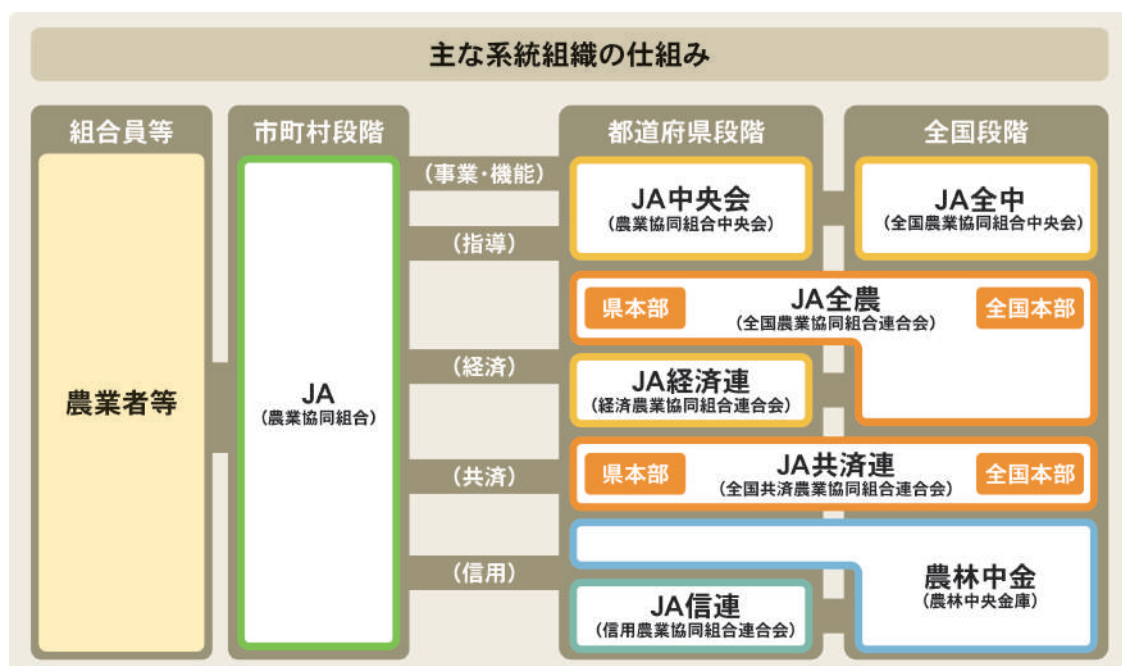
主な系統組織の仕組み

組合員等

農業者等

市町村段階

JA
（農業協同組合）

（事業・機能）

（指導）

（経済）

（共済）

（信用）

都道府県段階

全国段階

JA中央会
（農業協同組合中央会）

JA全中
（全国農業協同組合中央会）

県本部

JA全農
（全国農業協同組合連合会）

全国本部

JA経済連
（経済農業協同組合連合会）

県本部

JA共済連
（全国共済農業協同組合連合会）

全国本部

農林中金
（農林中央金庫）

JA信連
（信用農業協同組合連合会）